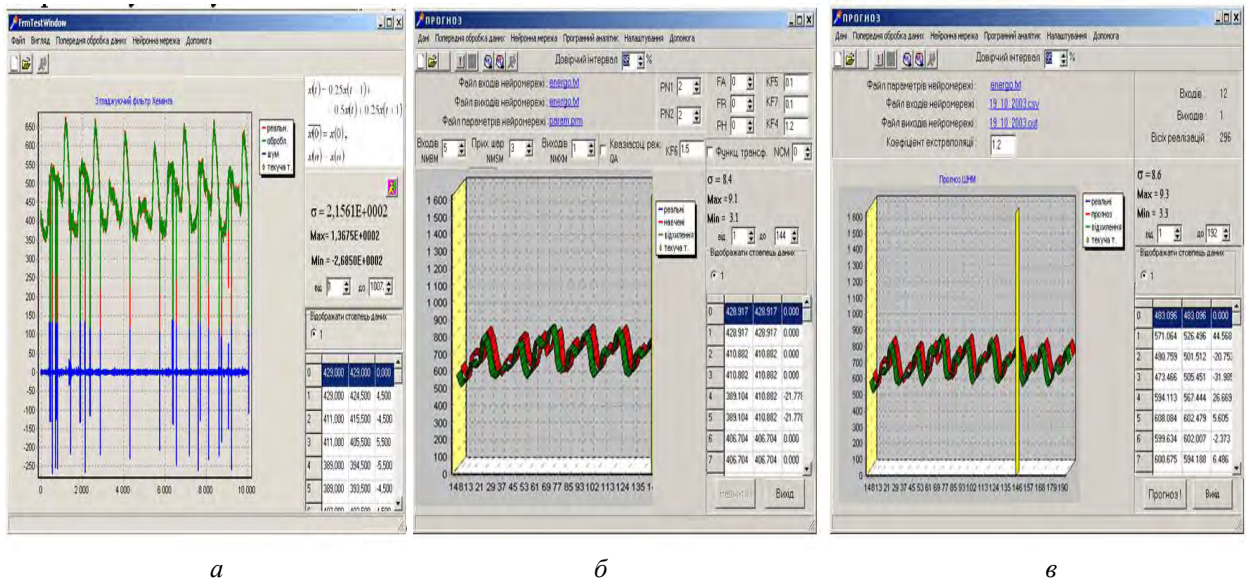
FrmTestWindow
Файл Вигляд Попередня обробка даних Нейронна мережа Допомога

Згладжуючий фільтр Хемінга

реальн.
оброблен.
шум
текуча т.

650
600
550
500
450
400
350
300
250
200
150
100
50
0
-50
-100
-150
-200
-250

0 2 000 4 000 6 000 8 000 10 000

$\overline{x(t)} = 0.25x(t-1) + 0.5x(t) + 0.25x(t+1)$
$\overline{x(0)} = x(0),$
$\overline{x(m)} = x(m)$

σ = 2,1561E+0002
Max= 1,3675E+0002
Min = -2,6850E+0002
від 1 до 1007

Відображати стовпець даних
1

| 0 | 429,000 | 429,000 | 0,000 |
|---|---|---|---|
| 1 | 429,000 | 424,500 | 4,500 |
| 2 | 411,000 | 415,500 | -4,500 |
| 3 | 411,000 | 405,500 | 5,500 |
| 4 | 389,000 | 394,500 | -5,500 |
| 5 | 389,000 | 393,500 | -4,500 |

ПРОГНОЗ
Дані Попередня обробка даних Нейронна мережа Програмний аналітик Налаштування Допомога
Довірчий інтервал 5 %

Файл вхідних нейромережі: energo.txt
Файл вихідних нейромережі: energo.txt
Файл параметрів нейромережі: param.prm
PN1 2
PN2 2
FA 0
FR 0
PH 0
KF5 0.1
KF7 0.1
KF4 1.2
Входів NNВМ 5
Прих шар NMSM 3
Виходів NNКМ 1
Квазізасоц реж QA
KF6 1.5
Функц трансф. NCM 0

σ = 8.4
Max = 9.1
Min = 3.1
від 1 до 144

реальні
навчені
відхилення
текуча т.

1 600
1 500
1 400
1 300
1 200
1 100
1 000
900
800
700
600
500
400
300
200
100
0
14813 21 29 37 45 53 61 69 77 85 93 102 113 124 135 1

Відображати стовпець даних
1

| 0 | 428.917 | 428.917 | 0.000 |
|---|---|---|---|
| 1 | 428.917 | 428.917 | 0.000 |
| 2 | 410.882 | 410.882 | 0.000 |
| 3 | 410.882 | 410.882 | 0.000 |
| 4 | 389.104 | 410.882 | -21.779 |
| 5 | 389.104 | 410.882 | -21.779 |
| 6 | 406.704 | 406.704 | 0.000 |
| 7 | 406.704 | 406.704 | 0.000 |

Навчити
Вихід

ПРОГНОЗ
Дані Попередня обробка даних Нейронна мережа Програмний аналітик Налаштування Допомога
Довірчий інтервал 5 %

Файл параметрів нейромережі: energo.txt
Файл вхідних нейромережі: 19_10_2003.csv
Файл вихідних нейромережі: 19_10_2003.out
Коефіцієнт екстраполяції 1.2

Входів 12
Виходів 1
Всіх реалізацій 296

σ = 8.6
Max = 9.3
Min = 3.3
від 1 до 192

Прогноз ШНМ

реальні
прогноз
відхилення
текуча т.

1 600
1 500
1 400
1 300
1 200
1 100
1 000
900
800
700
600
500
400
300
200
100
0
14813 21 29 37 45 53 61 69 77 85 93 102 113 124 135 146 157 168 179 190

Відображати стовпець даних
1

| 0 | 483.095 | 483.095 | 0.000 |
|---|---|---|---|
| 1 | 571.064 | 526.496 | 44.568 |
| 2 | 480.759 | 501.512 | -20.753 |
| 3 | 473.466 | 505.451 | -31.985 |
| 4 | 594.113 | 567.444 | 26.669 |
| 5 | 608.084 | 602.479 | 5.605 |
| 6 | 599.634 | 602.007 | -2.373 |
| 7 | 600.675 | 594.188 | 6.486 |

Прогноз !
Вихід

а
б
в